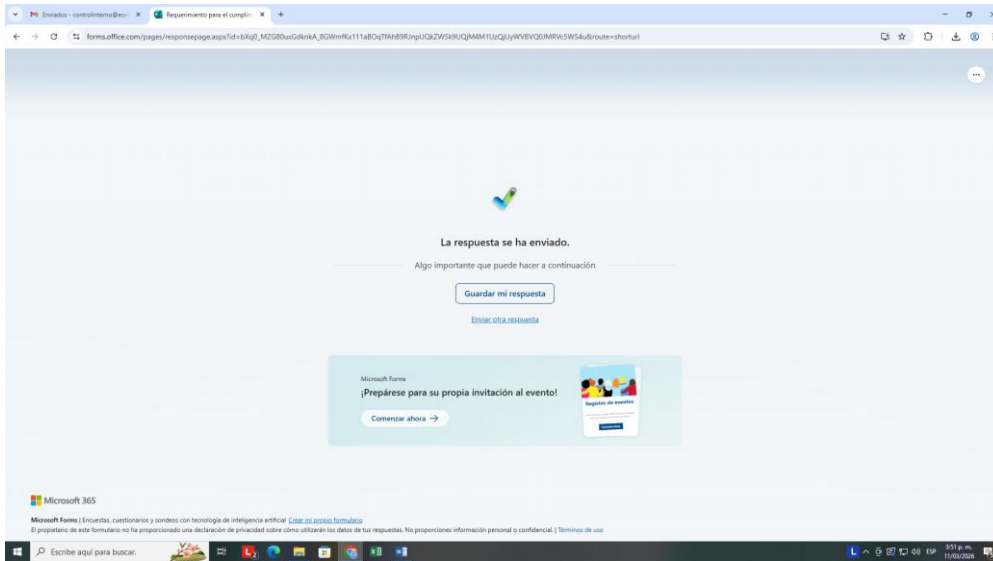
Enviados - controlinterno@es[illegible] ×
Requerimiento para el cumplim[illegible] ×
+

forms.office.com/pages/responsepage.aspx?id=bXq0_MZG80uxGdknkA_8GWmfKx111aBOqTfAh89RJnpUQkZWSk9UQjM4M1UzQjUyWVBVQ0JMRVc5WS4u&route=shorturl

...

La respuesta se ha enviado.

Algo importante que puede hacer a continuación

Guardar mi respuesta

Enviar otra respuesta

Microsoft Forms

¡Prepárese para su propia invitación al evento!

Comenzar ahora →

Registro de eventos

Microsoft 365

Microsoft Forms | Encuestas, cuestionarios y sondeos con tecnología de inteligencia artificial Crear mi propio formulario
El propietario de este formulario no ha proporcionado una declaración de privacidad sobre cómo utilizarán los datos de tus respuestas. No proporciones información personal o confidencial. | Términos de uso

Escribe aquí para buscar.

ESP 3:51 p. m. 11/03/2026